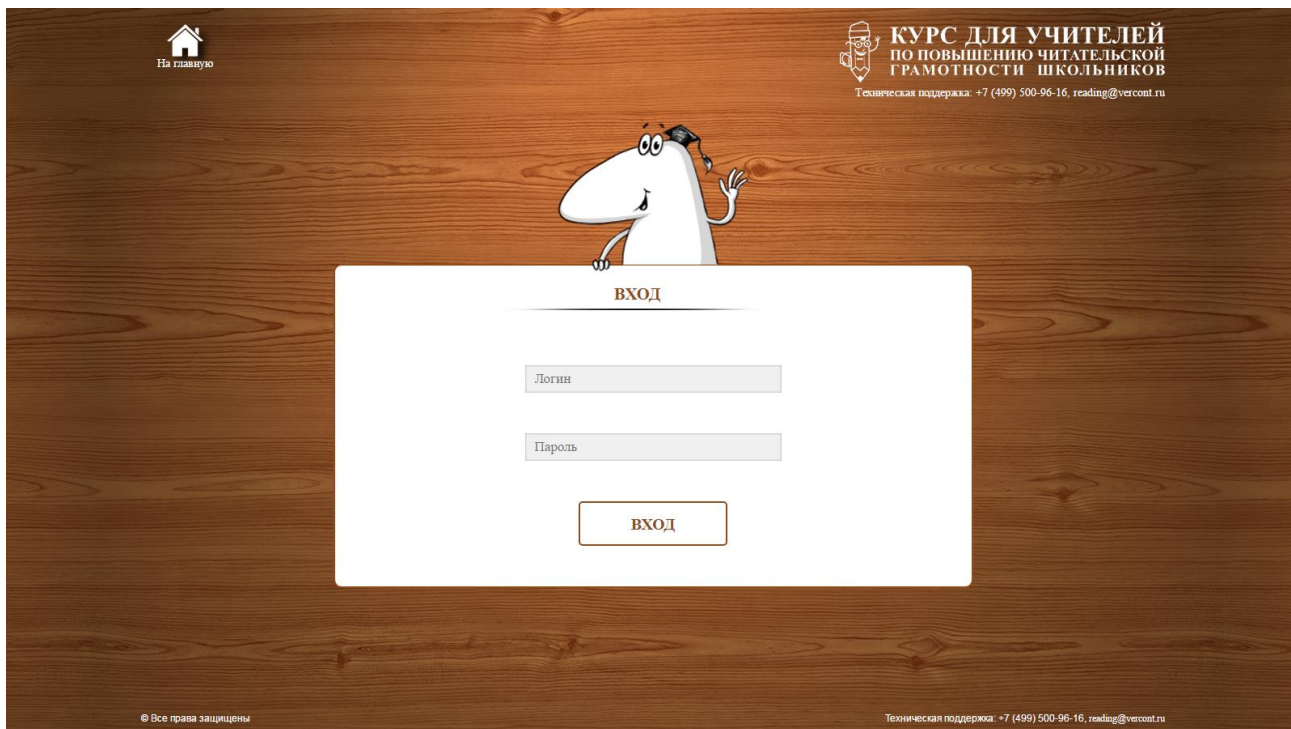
На главную

КУРС ДЛЯ УЧИТЕЛЕЙ
ПО ПОВЫШЕНИЮ ЧИТАТЕЛЬСКОЙ ГРАМОТНОСТИ ШКОЛЬНИКОВ

Техническая поддержка: +7 (499) 500-96-16, reading@vercont.ru

ВХОД

Логин

Пароль

ВХОД

© Все права защищены

Техническая поддержка: +7 (499) 500-96-16, reading@vercont.ru